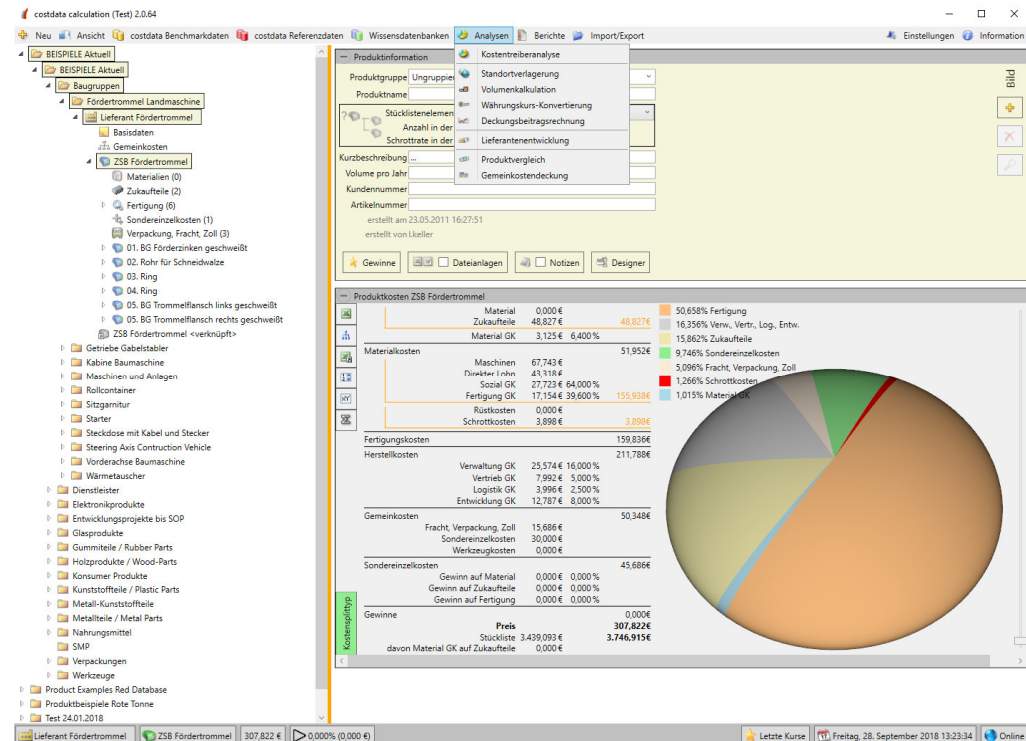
costdata calculation (Test) 2.0.64

Neu | Ansicht | costdata Benchmarkdaten | costdata Referenzdaten | Wissensdatenbanken | Analysen | Berichte | Import/Export | Einstellungen | Information

BEISPIELE Aktuell
BEISPIELE Aktuell
Baugruppen
Fördertrommel Landmaschine
Lieferant Fördertrommel
Basisdaten
Gemeinkosten
ZSB Fördertrommel
Materialien (0)
Zukaufteile (2)
Fertigung (6)
Sondereinzelkosten (1)
Verpackung, Fracht, Zoll (3)
01. BG Förderzinken geschweißt
02. Rohr für Schneidwalze
03. Ring
04. Ring
05. BG Trommelflansch links geschweißt
05. BG Trommelflansch rechts geschweißt
ZSB Fördertrommel <verknüpft>
Getriebe Gabelstabler
Kabine Baumaschine
Maschinen und Anlagen
Rollcontainer
Sitzgarnitur
Starter
Steckdose mit Kabel und Stecker
Steering Axis Contruction Vehicle
Vorderachse Baumaschine
Wärmetauscher
Dienstleister
Elektronikprodukte
Entwicklungsprojekte bis SOP
Glasprodukte
Gummiteile / Rubber Parts
Holzprodukte / Wood-Parts
Konsumer Produkte
Kunststoffteile / Plastic Parts
Metall-Kunststoffteile
Metallteile / Metal Parts
Nahrungsmittel
SMP
Verpackungen
Werkzeuge
Product Examples Red Database
Produktbeispiele Rote Tonne
Test 24.01.2018

Produktinformation
Produktgruppe Ungruppier
Produktname
Stücklistenelemen
Anzahl in der
Schrottrate in der
Kurzbeschreibung ...
Volume pro Jahr
Kundennummer
Artikelnummer
erstellt am 23.05.2011 16:27:51
erstellt von l.keller
Gewinne | Dateianlagen | Notizen | Designer
Bild

Kostentreiberanalyse
Standortverlagerung
Volumenkalkulation
Währungskurs-Konvertierung
Deckungsbeitragsrechnung
Lieferantenentwicklung
Produktvergleich
Gemeinkostendeckung

Produktkosten ZSB Fördertrommel

| | | | |
|---|---|---|---|
| Material | 0,000 € | | |
| Zukaufteile | 48,827 € | | 48,827€ |
| Material GK | 3,125 € | 6,400 % | |
| Materialkosten | | | 51,952€ |
| Maschinen | 67,743 € | | |
| Direkter Lohn | 43,318 € | | |
| Sozial GK | 27,723 € | 64,000 % | |
| Fertigung GK | 17,154 € | 39,600 % | 155,938€ |
| Rüstkosten | 0,000 € | | |
| Schrottkosten | 3,898 € | | 3,898€ |
| Fertigungskosten | | | 159,836€ |
| Herstellkosten | | | 211,788€ |
| Verwaltung GK | 25,574 € | 16,000 % | |
| Vertrieb GK | 7,992 € | 5,000 % | |
| Logistik GK | 3,996 € | 2,500 % | |
| Entwicklung GK | 12,787 € | 8,000 % | |
| Gemeinkosten | | | 50,348€ |
| Fracht, Verpackung, Zoll | 15,686 € | | |
| Sondereinzelkosten | 30,000 € | | |
| Werkzeugkosten | 0,000 € | | |
| Sondereinzelkosten | | | 45,686€ |
| Gewinn auf Material | 0,000 € | 0,000 % | |
| Gewinn auf Zukaufteile | 0,000 € | 0,000 % | |
| Gewinn auf Fertigung | 0,000 € | 0,000 % | |
| Gewinne | | | 0,000€ |
| Preis | | | 307,822€ |
| Stückliste | 3.439,093 € | | 3.746,915€ |
| davon Material GK auf Zukaufteile | 0,000 € | | |

Kostensplittyp

50,658% Fertigung
16,356% Verw., Vertr., Log., Entw.
15,862% Zukaufteile
9,746% Sondereinzelkosten
5,096% Fracht, Verpackung, Zoll
1,266% Schrottkosten
1,015% Material GK

Lieferant Fördertrommel | ZSB Fördertrommel | 307,822 € | 0,000% (0,000 €) | Letzte Kurse | Freitag, 28. September 2018 13:23:34 | Online